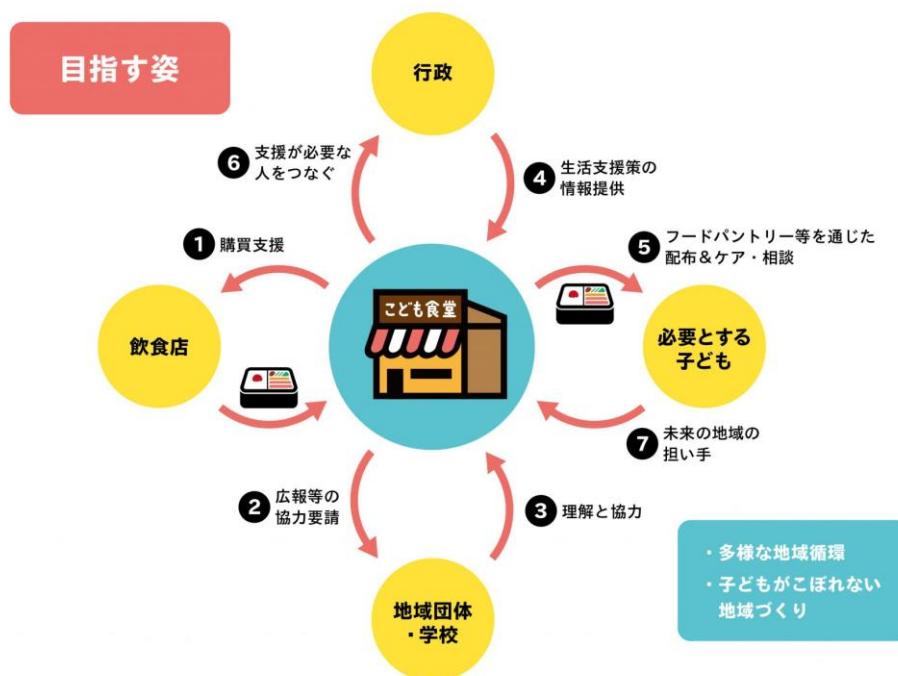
目指す姿

行政

6 支援が必要な人をつなぐ

4 生活支援策の情報提供

1 購買支援

5 フードパントリー等を通じた配布＆ケア・相談

こども食堂

飲食店

必要とする子ども

7 未来の地域の担い手

2 広報等の協力要請

3 理解と協力

・多様な地域循環
・子どもがこぼれない地域づくり

地域団体・学校